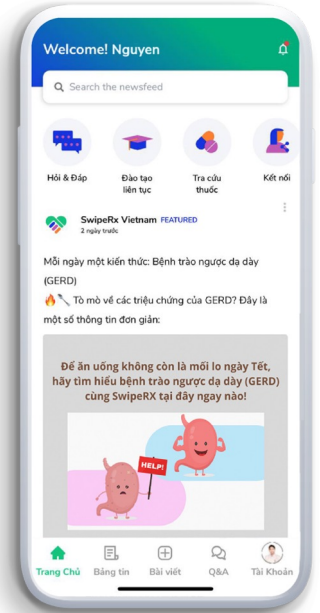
Welcome! Nguyen

Search the newsfeed

Hỏi & Đáp

Đào tạo liên tục

Tra cứu thuốc

Kết nối

SwipeRx Vietnam FEATURED
2 ngày trước

Mỗi ngày một kiến thức: Bệnh trào ngược dạ dày (GERD)

🔥🔍 Tò mò về các triệu chứng của GERD? Đây là một số thông tin đơn giản:

Để ăn uống không còn là mối lo ngày Tết, hãy tìm hiểu bệnh trào ngược dạ dày (GERD) cùng SwipeRX tại đây ngay nào!

HELP!

Trang Chủ

Bảng tin

Bài viết

Q&A

Tài Khoản